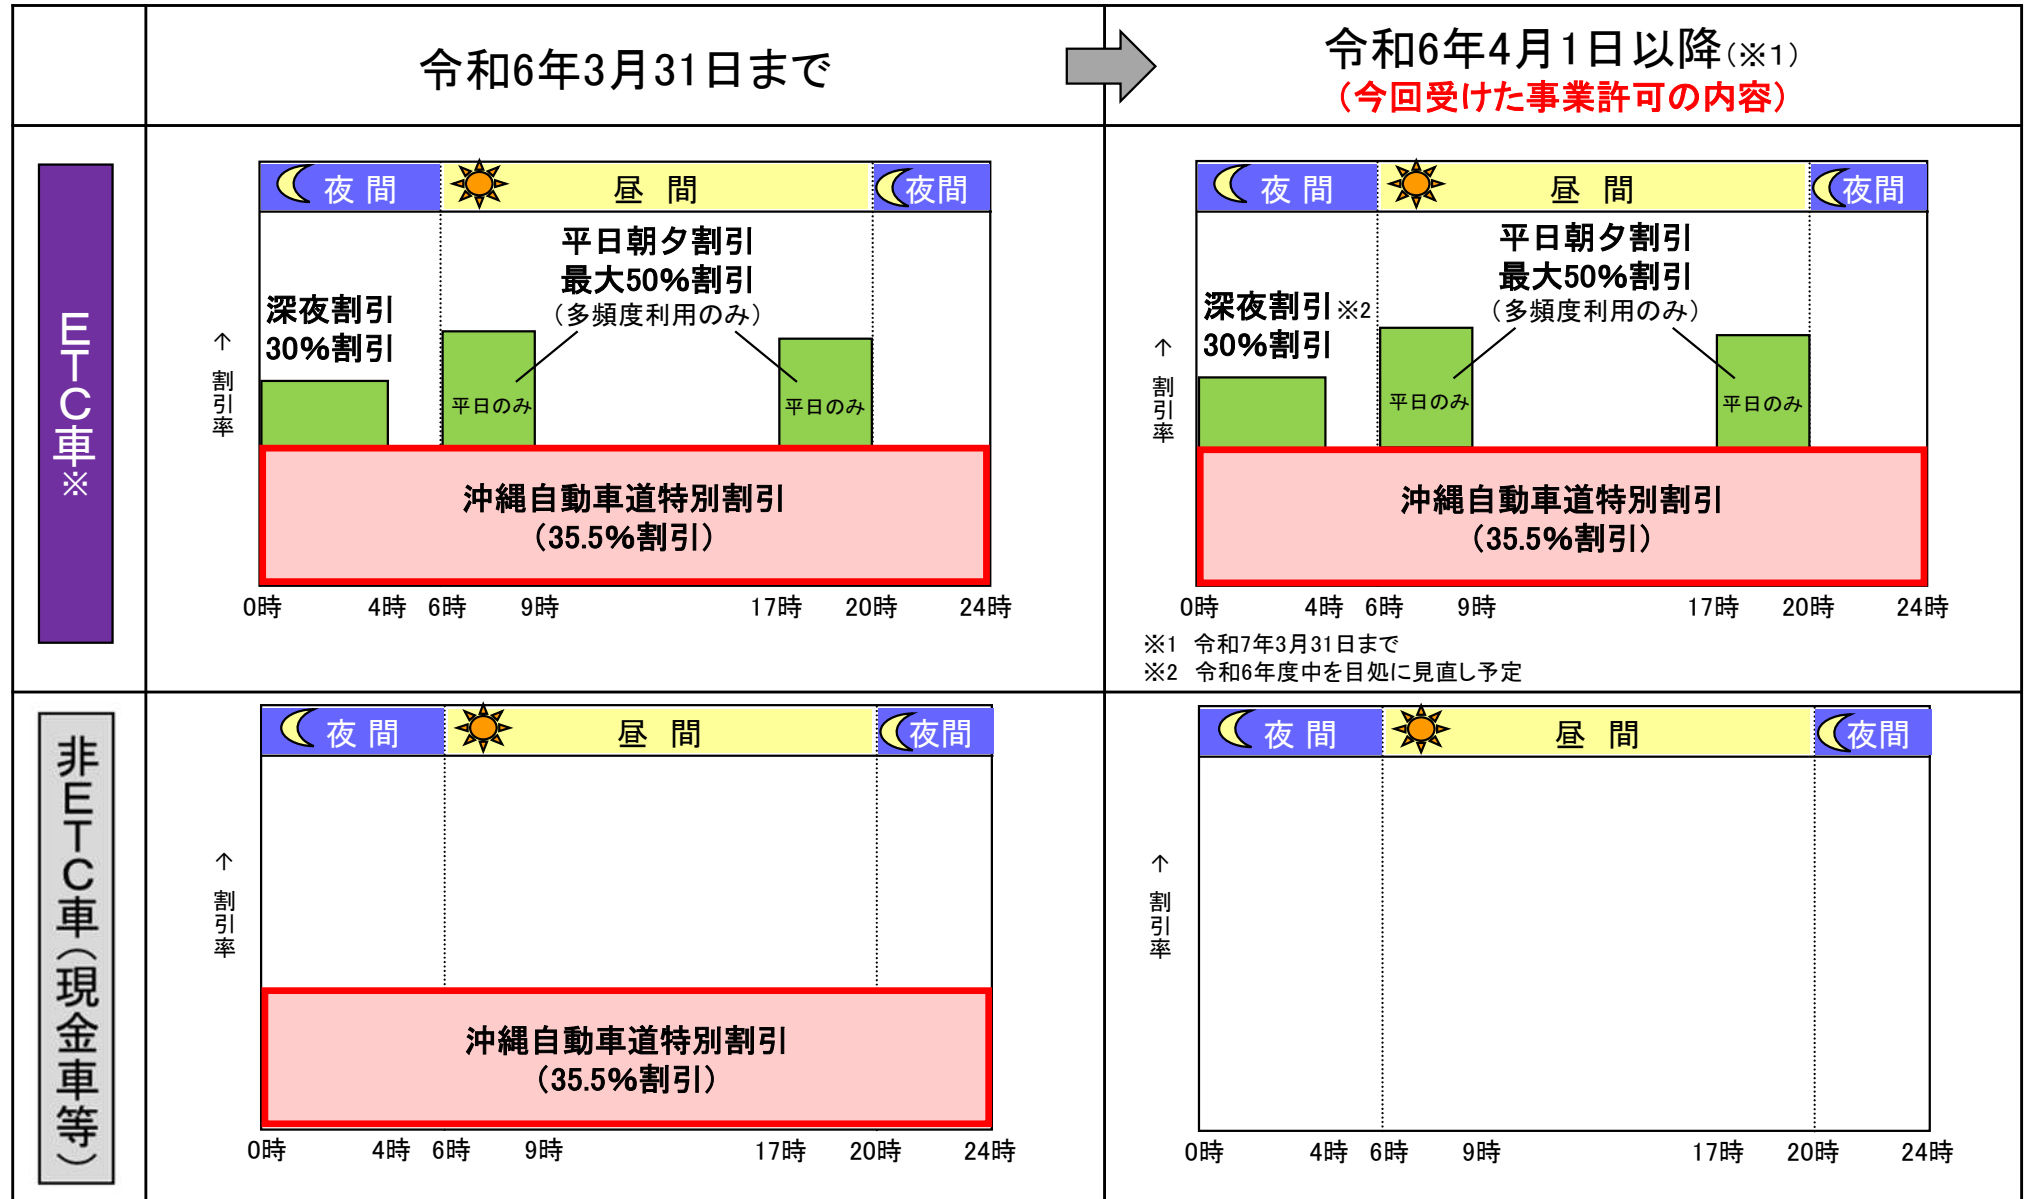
令和6年3月31日まで

令和6年4月1日以降(※1)
(今回受けた事業許可の内容)

ETC車※

夜 間 昼 間 夜間

平日朝夕割引
最大50%割引
(多頻度利用のみ)

深夜割引
30%割引

↑
割引率

平日のみ 平日のみ

沖縄自動車道特別割引
(35.5%割引)

0時 4時 6時 9時 17時 20時 24時

夜 間 昼 間 夜間

平日朝夕割引
最大50%割引
(多頻度利用のみ)

深夜割引※2
30%割引

↑
割引率

平日のみ 平日のみ

沖縄自動車道特別割引
(35.5%割引)

0時 4時 6時 9時 17時 20時 24時

※1 令和7年3月31日まで
※2 令和6年度中を目処に見直し予定

非ETC車(現金車等)

夜 間 昼 間 夜間

↑
割引率

沖縄自動車道特別割引
(35.5%割引)

0時 4時 6時 9時 17時 20時 24時

夜 間 昼 間 夜間

↑
割引率

0時 4時 6時 9時 17時 20時 24時